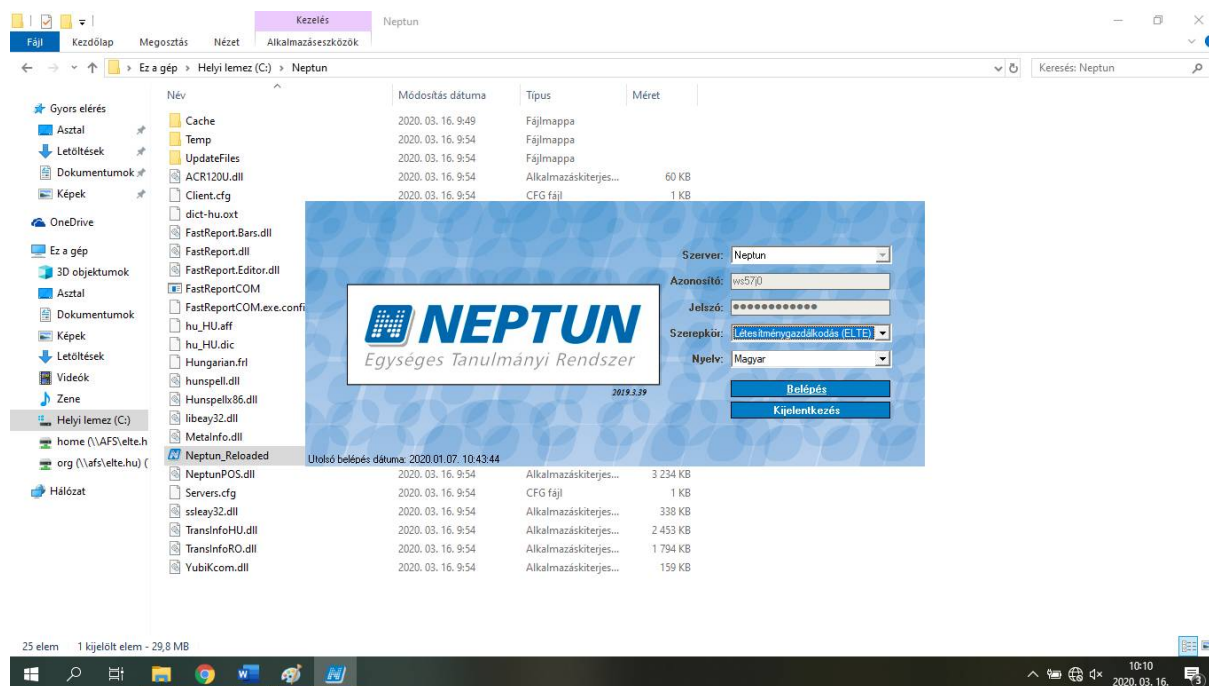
Kezelés Neptun

Fájl Kezdőlap Megosztás Nézet Alkalmazáseszközök

Ez a gép > Helyi lemez (C:) > Neptun

Keresés: Neptun

Gyors elérés
Asztal
Letöltések
Dokumentumok
Képek
OneDrive
Ez a gép
3D objektumok
Asztal
Dokumentumok
Képek
Letöltések
Videók
Zene
Helyi lemez (C:)
home (\\AFS\elte.h
org (\\afs\elte.hu) (
Hálózat

| Név | Módosítás dátuma | Típus | Méret |
|---|---|---|---|
| Cache | 2020. 03. 16. 9:49 | Fájlmappa | |
| Temp | 2020. 03. 16. 9:54 | Fájlmappa | |
| UpdateFiles | 2020. 03. 16. 9:54 | Fájlmappa | |
| ACR120U.dll | 2020. 03. 16. 9:54 | Alkalmazáskiterjes... | 60 KB |
| Client.cfg | 2020. 03. 16. 9:54 | CFG fájl | 1 KB |
| dict-hu.oxt | | | |
| FastReport.Bars.dll | | | |
| FastReport.dll | | | |
| FastReport.Editor.dll | | | |
| FastReportCOM | | | |
| FastReportCOM.exe.confi | | | |
| hu_HU.aff | | | |
| hu_HU.dic | | | |
| Hungarian.frl | | | |
| hunspell.dll | | | |
| Hunspellx86.dll | | | |
| libeay32.dll | | | |
| MetaInfo.dll | | | |
| Neptun_Reloaded | | | |
| NeptunPOS.dll | 2020. 03. 16. 9:54 | Alkalmazáskiterjes... | 3 234 KB |
| Servers.cfg | 2020. 03. 16. 9:54 | CFG fájl | 1 KB |
| ssleay32.dll | 2020. 03. 16. 9:54 | Alkalmazáskiterjes... | 338 KB |
| TransInfoHU.dll | 2020. 03. 16. 9:54 | Alkalmazáskiterjes... | 2 453 KB |
| TransInfoRO.dll | 2020. 03. 16. 9:54 | Alkalmazáskiterjes... | 1 794 KB |
| YubiKcom.dll | 2020. 03. 16. 9:54 | Alkalmazáskiterjes... | 159 KB |

NEPTUN
Egységes Tanulmányi Rendszer
2019.3.39

Szerver: Neptun
Azonosító: ws57j0
Jelszó: ••••••••••••
Szerepkör: Létesítménygazdálkodás (ELTE)
Nyelv: Magyar
Belépés
Kijelentkezés

Utolsó belépés dátuma: 2020.01.07. 10:43:44

25 elem 1 kijelölt elem - 29,8 MB

10:10
2020. 03. 16.